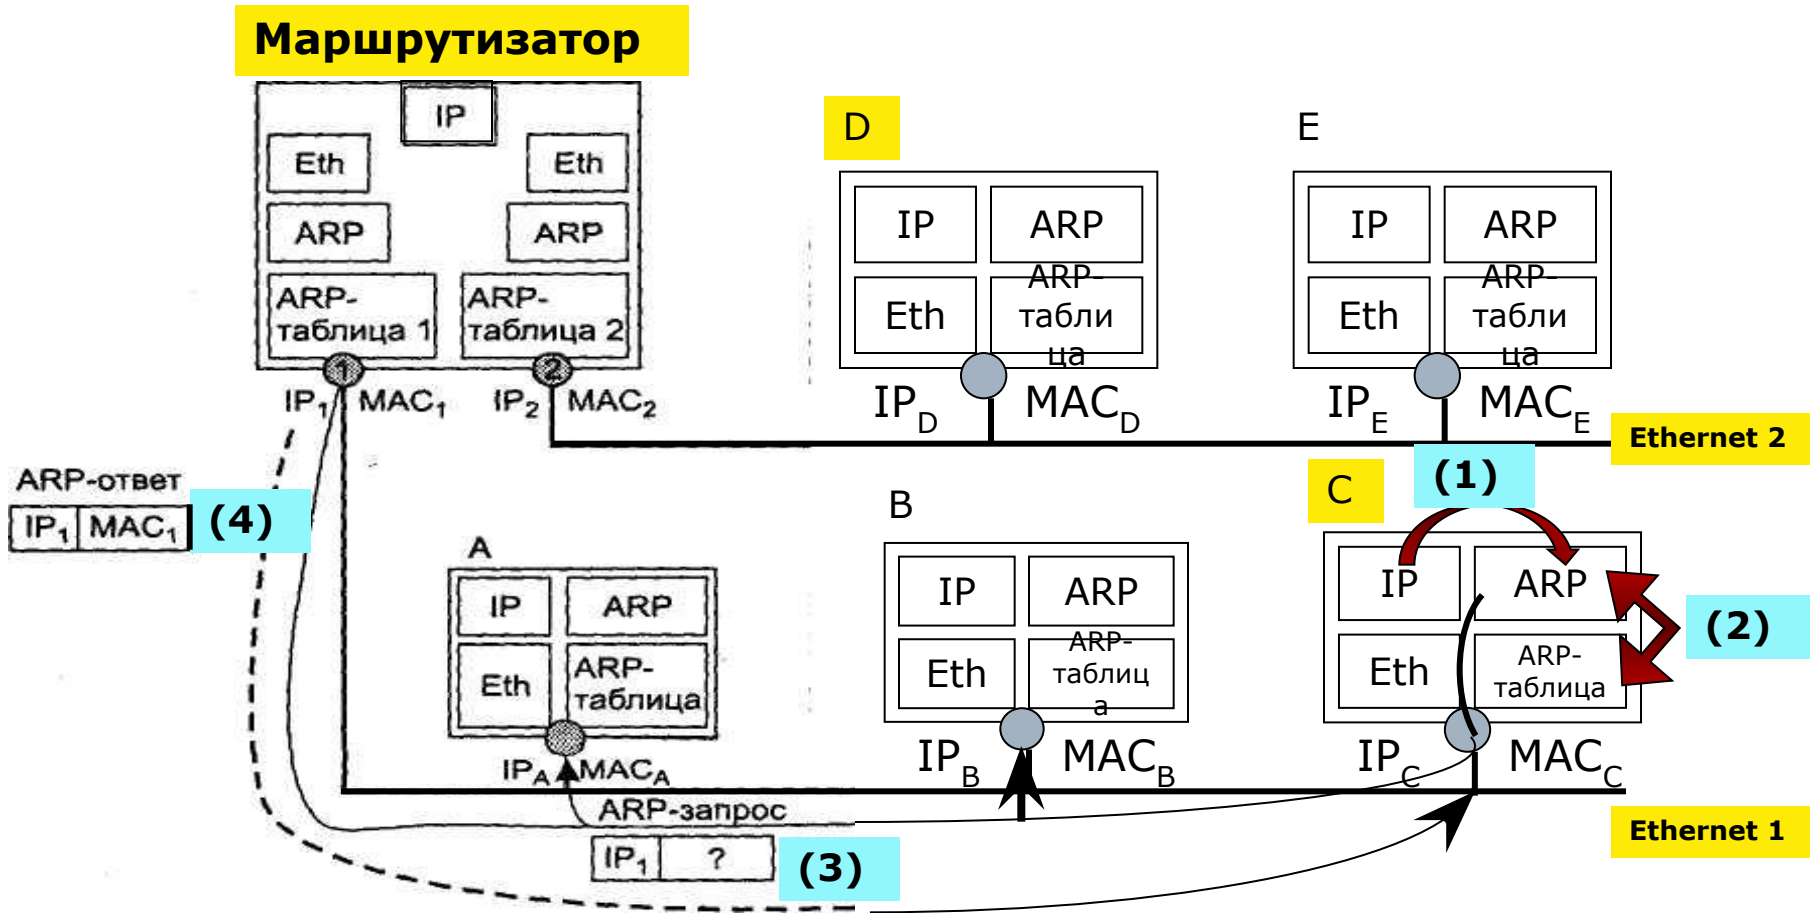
Маршрутизатор

IP
Eth
Eth
ARP
ARP
ARP-таблица 1
ARP-таблица 2
1
2
$IP_1$ $MAC_1$
$IP_2$ $MAC_2$

D
IP
ARP
Eth
ARP-таблица
$IP_D$ $MAC_D$

E
IP
ARP
Eth
ARP-таблица
$IP_E$ $MAC_E$

Ethernet 2

ARP-ответ
$IP_1$ $MAC_1$
(4)

A
IP
ARP
Eth
ARP-таблица
$IP_A$ $MAC_A$

B
IP
ARP
Eth
ARP-таблица
$IP_B$ $MAC_B$

C
(1)
IP
ARP
Eth
ARP-таблица
(2)
$IP_C$ $MAC_C$

ARP-запрос
$IP_1$ ?
(3)

Ethernet 1